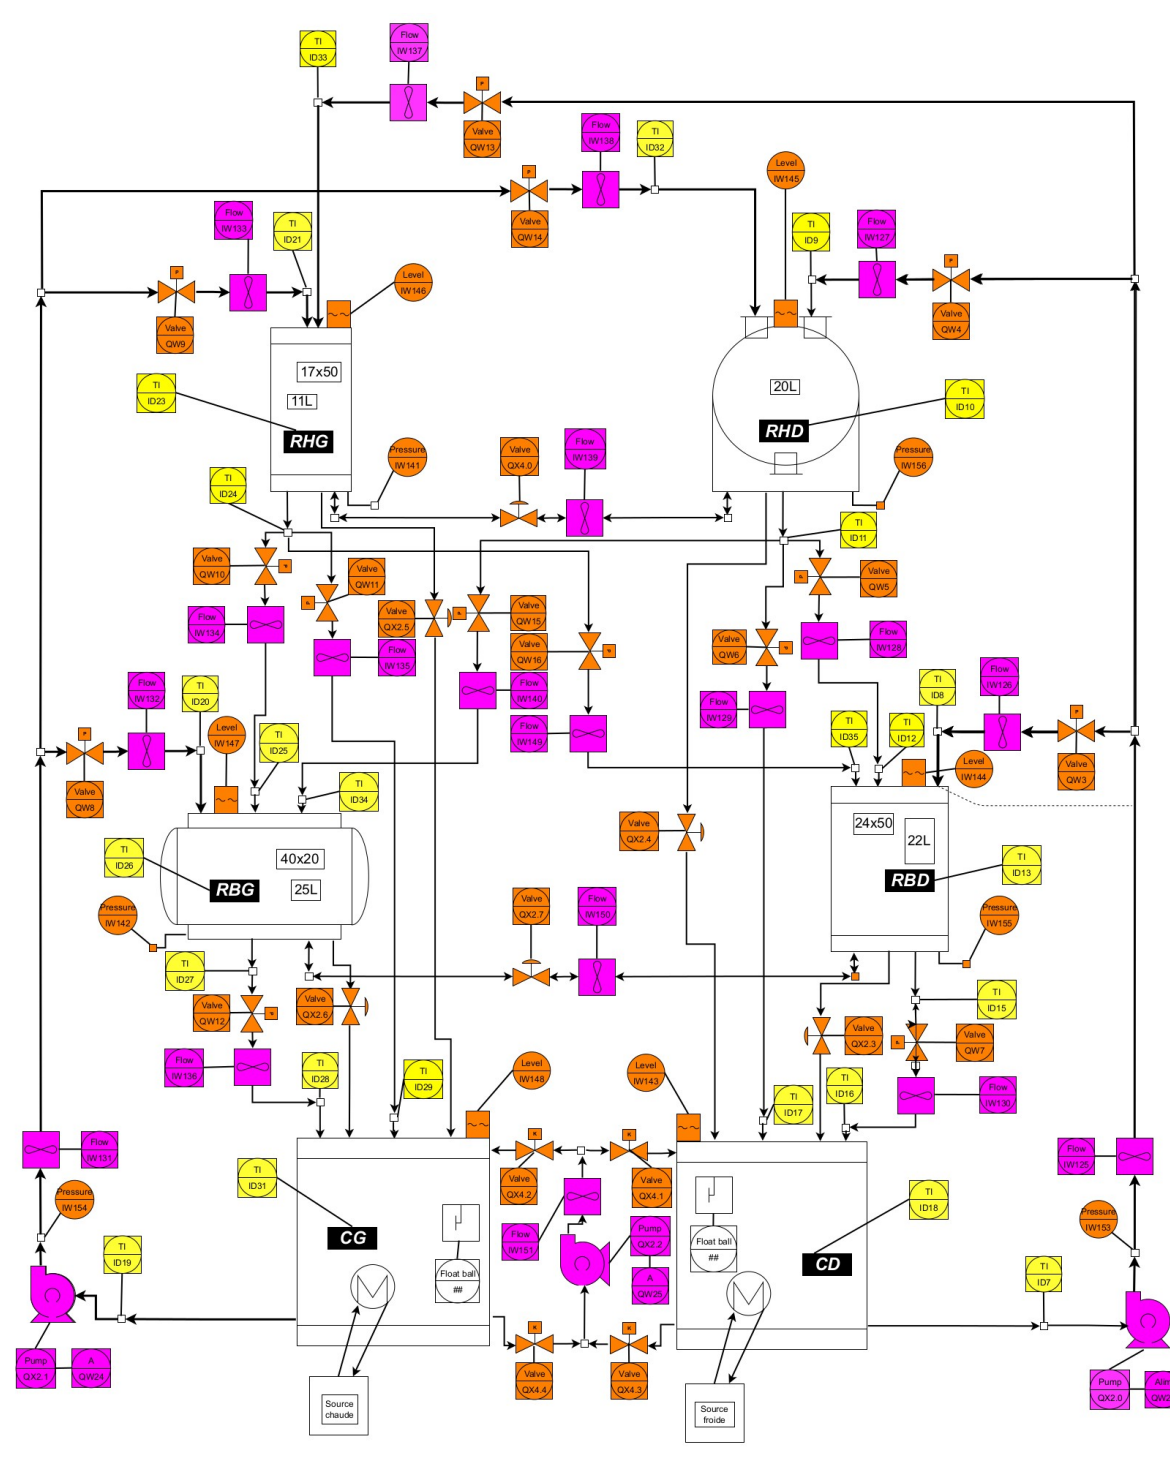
TI
ID33

Flow
IW137

Valve
QW13

Flow
IW138

TI
ID32

Valve
QW14

Level
IW145

Flow
IW133

TI
ID21

Level
IW146

TI
ID9

Flow
IW127

Valve
QW9

Valve
QW4

17x50

11L

RHG

TI
ID23

20L

RHD

TI
ID10

Pressure
IW141

Valve
QX4.0

Flow
IW139

Pressure
IW156

TI
ID24

TI
ID11

Valve
QW10

Valve
QW11

Valve
QW5

Valve
QX2.5

Valve
QW15

Flow
IW134

Flow
IW135

Valve
QW16

Valve
QW6

Flow
IW128

Flow
IW140

TI
ID8

Flow
IW126

Flow
IW132

TI
ID20

Flow
IW149

Flow
IW129

Level
IW147

TI
ID25

TI
ID35

TI
ID12

Level
IW144

Valve
QW8

TI
ID34

Valve
QW3

Valve
QX2.4

24x50

22L

TI
ID26

40x20

RBG

25L

RBD

TI
ID13

Pressure
IW142

Valve
QX2.7

Flow
IW150

Pressure
IW155

TI
ID27

TI
ID15

Valve
QW12

Valve
QX2.6

Valve
QX2.3

Valve
QW7

Flow
IW136

TI
ID28

Level
IW148

Level
IW143

TI
ID29

TI
ID17

TI
ID16

Flow
IW130

Flow
IW131

Valve
QX4.2

Valve
QX4.1

Flow
IW125

TI
ID31

CG

Flow
IW151

Pump
QX2.2

Float ball
##

TI
ID18

Pressure
IW153

Pressure
IW154

Float ball
##

A
QW25

CD

TI
ID19

TI
ID7

Pump
QX2.1

A
QW24

Valve
QX4.4

Valve
QX4.3

Pump
QX2.0

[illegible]
QW2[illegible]

Source
chaude

Source
froide